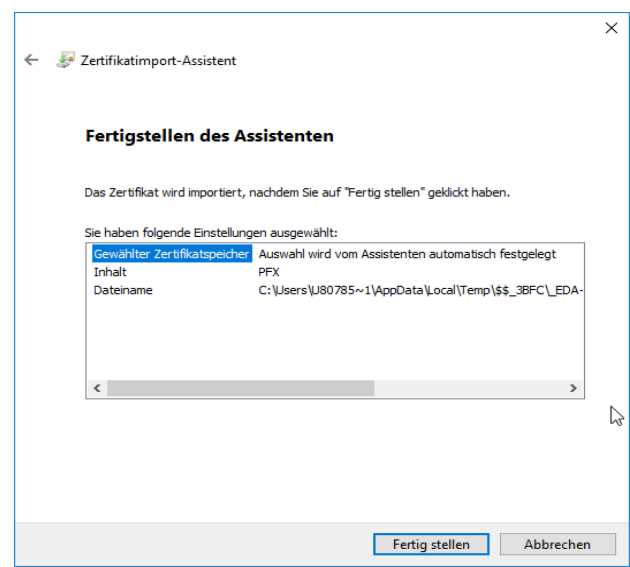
Zertifikatimport-Assistent

Fertigstellen des Assistenten

Das Zertifikat wird importiert, nachdem Sie auf "Fertig stellen" geklickt haben.

Sie haben folgende Einstellungen ausgewählt:

| | |
|---|---|
| Gewählter Zertifikatspeicher | Auswahl wird vom Assistenten automatisch festgelegt |
| Inhalt | PFX |
| Dateiname | C:\Users\U80785~1\AppData\Local\Temp\$$_3BFC\_EDA- |

Fertig stellen Abbrechen